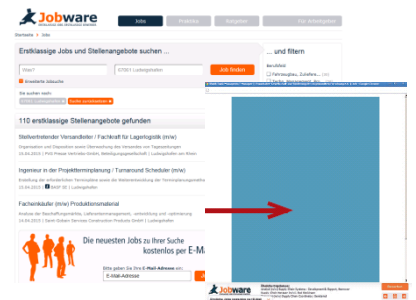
Jobware

Jobs Praktika Ratgeben Für Arbeitgeber

Startseite > Jobs

Erstklassige Jobs und Stellenangebote suchen ...

... und filtern

Was? 67061 Ludwigshafen Job finden

Erweiterte Suche

Sie suchen nach:

67061 Ludwigshafen Suche zurücksetzen

Berufsfeld

Fahrzeugbau, Zuliefere...

110 erstklassige Stellenangebote gefunden

Stellvertretender Versandleiter / Fachkraft für Lagerlogistik (m/w)

Organisation und Disposition sowie Überwachung des Versandes von Tagesaufträgen

21.04.2015 | PVS Preiser Vertriebs-Werbe-Beteiligungsgesellschaft | Ludwigshafen am Rhein

Ingenieur in der Projektterminplanung / Turnaround Scheduler (m/w)

Erstellung der erforderlichen Terminpläne sowie die Weiterentwicklung der Terminplanungsmethoden

20.04.2015 | BASF SE | Ludwigshafen

Facheinkäufer (m/w) Produktionsmaterial

Analyse der Beschaffungsmärkte, Lieferantenmanagement, -entwicklung und -aktivierung

14.04.2015 | Saint-Gobain Sekurit Deutschland Products GmbH | Ludwigshafen

Die neuesten Jobs zu Ihrer Suche kostenlos per E-Mail

Bitte geben Sie Ihre E-Mail-Adresse ein:

E-Mail-Adresse

Jobware